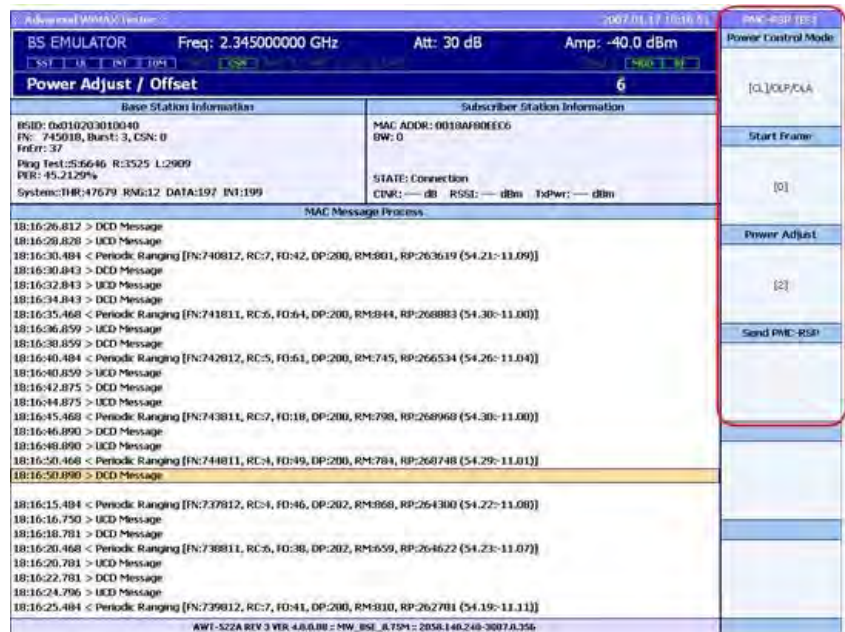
Advanced WiMAX Tester 2007.01.17 18:16:51

BS EMULATOR Freq: 2.345000000 GHz Att: 30 dB Amp: -40.0 dBm

SST UL INT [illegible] CSR MOD RF

Power Adjust / Offset 6

| Base Station Information | Subscriber Station Information |
|---|---|
| BSID: 0x010203010040 FN: 745018, Burst: 3, CSN: 0 FnErr: 37 Ping Test::S:6646 R:3525 L:2909 PER: 45.2129% System::THR:47679 RNG:12 DATA:197 INT:199 | MAC ADDR: 0018AF80EEC6 BW: 0 STATE: Connection CINR: --- dB RSSI: --- dBm TxPwr: --- dBm |

MAC Message Process

18:16:26.812 > DCD Message
18:16:28.828 > UCD Message
18:16:30.484 < Periodic Ranging [FN:740812, RC:7, FO:42, DP:200, RM:801, RP:263619 (54.21:-11.09)]
18:16:30.843 > DCD Message
18:16:32.843 > UCD Message
18:16:34.843 > DCD Message
18:16:35.468 < Periodic Ranging [FN:741811, RC:6, FO:64, DP:200, RM:844, RP:268883 (54.30:-11.00)]
18:16:36.859 > UCD Message
18:16:38.859 > DCD Message
18:16:40.484 < Periodic Ranging [FN:742812, RC:5, FO:61, DP:200, RM:745, RP:266534 (54.26:-11.04)]
18:16:40.859 > UCD Message
18:16:42.875 > DCD Message
18:16:44.875 > UCD Message
18:16:45.468 < Periodic Ranging [FN:743811, RC:7, FO:18, DP:200, RM:798, RP:268968 (54.30:-11.00)]
18:16:46.890 > DCD Message
18:16:48.890 > UCD Message
18:16:50.468 < Periodic Ranging [FN:744811, RC:4, FO:49, DP:200, RM:784, RP:268748 (54.29:-11.01)]
18:16:50.890 > DCD Message

18:16:15.484 < Periodic Ranging [FN:737812, RC:4, FO:46, DP:202, RM:868, RP:264300 (54.22:-11.08)]
18:16:16.750 > UCD Message
18:16:18.781 > DCD Message
18:16:20.468 < Periodic Ranging [FN:738811, RC:6, FO:38, DP:202, RM:659, RP:264622 (54.23:-11.07)]
18:16:20.781 > UCD Message
18:16:22.781 > DCD Message
18:16:24.796 > UCD Message
18:16:25.484 < Periodic Ranging [FN:739812, RC:7, FO:41, DP:200, RM:810, RP:262781 (54.19:-11.11)]

AWT-522A REV 3 VER 4.0.0.08 :: MW_BSE_8.75M :: 2058.140.240-3007.0.356

PMC-RSP [E1]
Power Control Mode
[CL]/OLP/OLA
Start Frame
[0]
Power Adjust
[2]
Send PMC-RSP